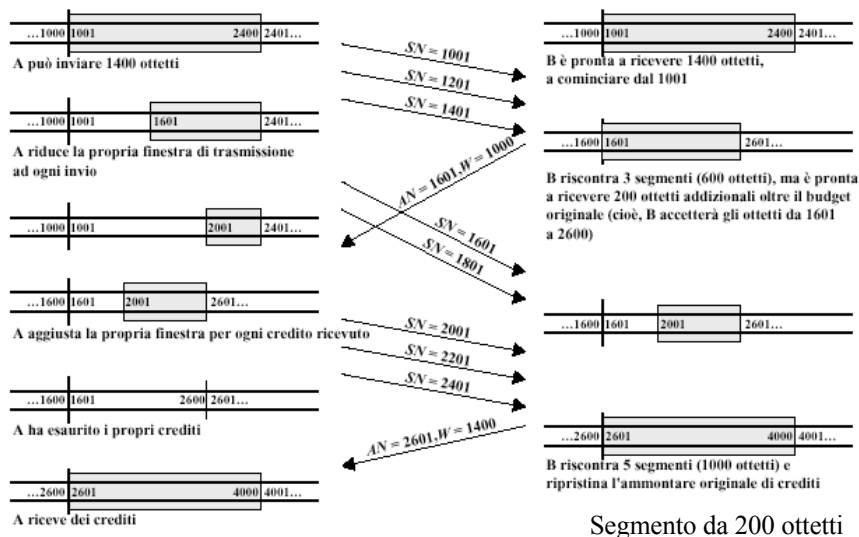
...1000 1001 2400 2401...

A può inviare 1400 ottetti

...1000 1001 1601 2401...

A riduce la propria finestra di trasmissione ad ogni invio

...1000 1001 2001 2401...

...1600 1601 2001 2601...

A aggiusta la propria finestra per ogni credito ricevuto

...1600 1601 2600 2601...

A ha esaurito i propri crediti

...2600 2601 4000 4001...

A riceve dei crediti

$SN = 1001$

$SN = 1201$

$SN = 1401$

$AN = 1601, W = 1000$

$SN = 1601$

$SN = 1801$

$SN = 2001$

$SN = 2201$

$SN = 2401$

$AN = 2601, W = 1400$

...1000 1001 2400 2401...

B è pronta a ricevere 1400 ottetti, a cominciare dal 1001

...1600 1601 2601...

B riscontra 3 segmenti (600 ottetti), ma è pronta a ricevere 200 ottetti addizionali oltre il budget originale (cioè, B accetterà gli ottetti da 1601 a 2600)

...1600 1601 2001 2601...

...2600 2601 4000 4001...

B riscontra 5 segmenti (1000 ottetti) e ripristina l'ammontare originale di crediti

Segmento da 200 ottetti